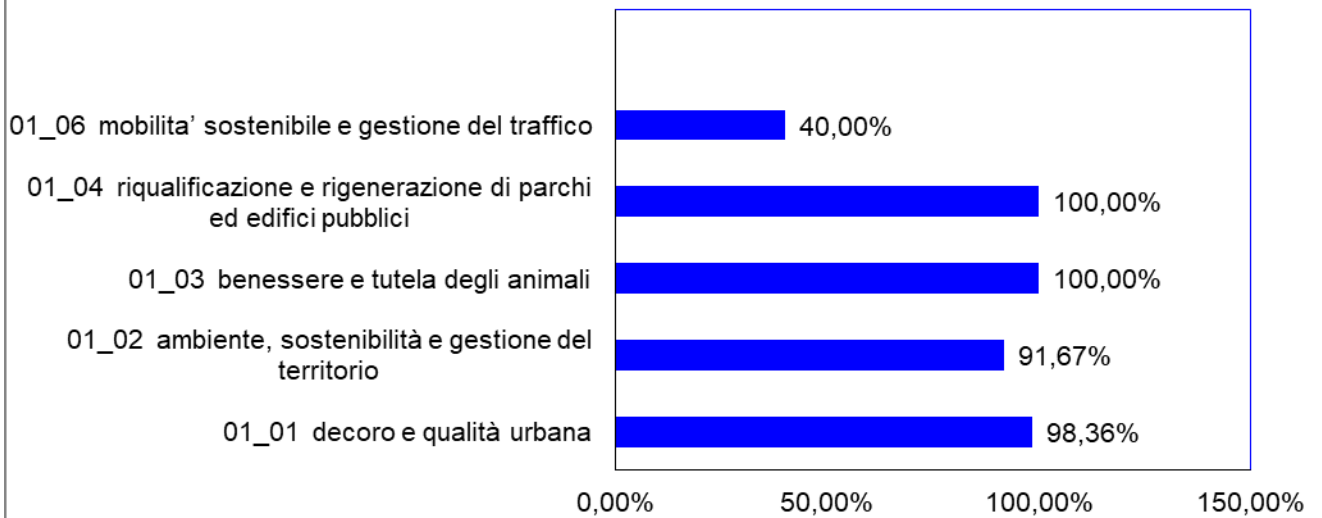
01_06 mobilita' sostenibile e gestione del traffico
40,00%

01_04 riqualificazione e rigenerazione di parchi ed edifici pubblici
100,00%

01_03 benessere e tutela degli animali
100,00%

01_02 ambiente, sostenibilità e gestione del territorio
91,67%

01_01 decoro e qualità urbana
98,36%

0,00%
50,00%
100,00%
150,00%